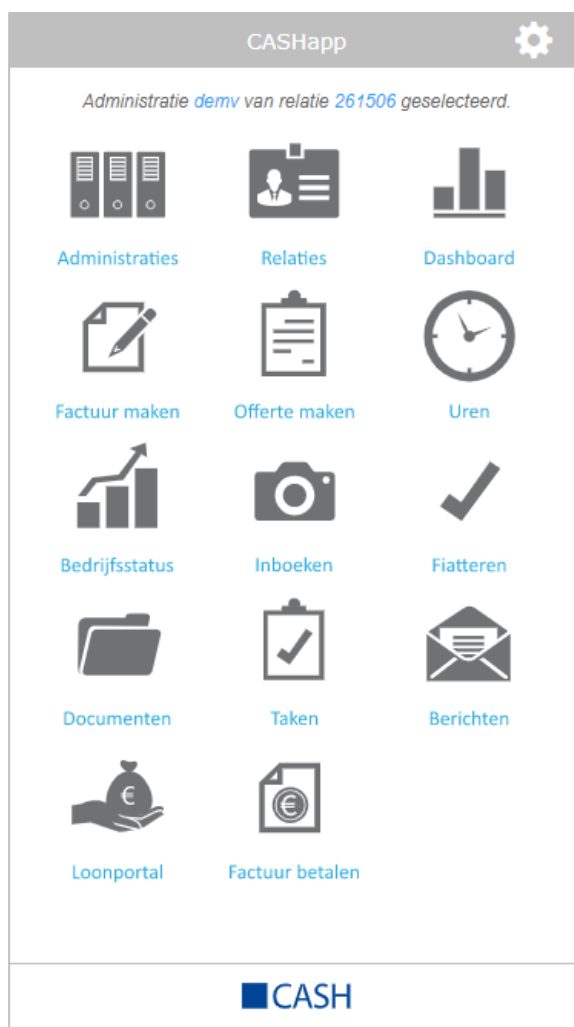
CASHapp

Administratie demv van relatie 261506 geselecteerd.

Administraties
Relaties
Dashboard

Factuur maken
Offerte maken
Uren

Bedrijfsstatus
Inboeken
Fiatteren

Documenten
Taken
Berichten

Loonportal
Factuur betalen

CASH